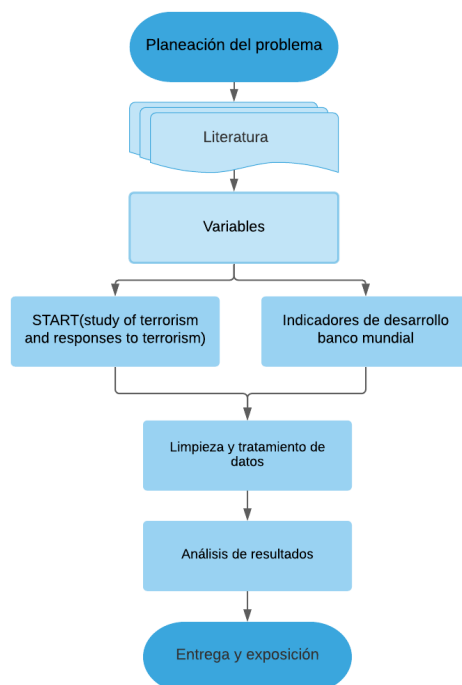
Planeación del problema

Literatura

Variables

START(study of terrorism and responses to terrorism)

Indicadores de desarrollo banco mundial

Limpieza y tratamiento de datos

Análisis de resultados

Entrega y exposición